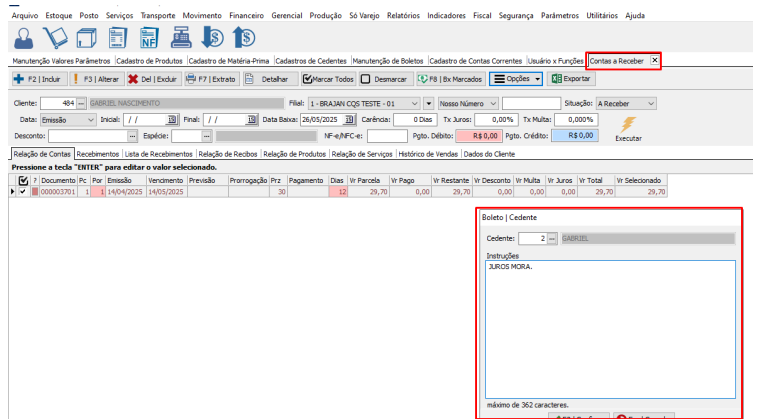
Arquivo Estoque Posto Serviços Transporte Movimento Financeiro Gerencial Produção Só Varejo Relatórios Indicadores Fiscal Segurança Parâmetros Utilitários Ajuda

Manutenção Valores Parâmetros | Cadastro de Produtos | Cadastro de Matéria-Prima | Cadastros de Cedentes | Manutenção de Boletos | Cadastro de Contas Correntes | Usuário x Funções | Contas a Receber

F2 | Incluir | F3 | Alterar | Del | Excluir | F7 | Extrato | Detalhar | Marcar Todos | Desmarcar | F8 | 8x Marcados | Opções | Exportar

Cliente: 484 GABRIEL NASCIMENTO
Filial: 1 - BRAJAN CQS TESTE - 01
Nosso Número
Situação: A Receber
Data: Emissão
Inicial: / /
Final: / /
Data Baixa: 26/05/2025
Carência: 0 Dias
Tx Juros: 0,00%
Tx Multa: 0,000%
Desconto:
Espécie:
NF-e/NFC-e:
Pgto. Débito: R$ 0,00
Pgto. Crédito: R$ 0,00
Executar

Relação de Contas | Recebimentos | Lista de Recebimentos | Relação de Recibos | Relação de Produtos | Relação de Serviços | Histórico de Vendas | Dados do Cliente

Pressione a tecla "ENTER" para editar o valor selecionado.

| ? | Documento | Pc | Por | Emissão | Vencimento | Previsão | Prorrogação | Prz | Pagamento | Dias | Vr Parcela | Vr Pago | Vr Restante | Vr Desconto | Vr Multa | Vr Juros | Vr Total | Vr Selecionado |
|---|---|---|---|---|---|---|---|---|---|---|---|---|---|---|---|---|---|---|
| ✓ | 000003701 | 1 | 1 | 14/04/2025 | 14/05/2025 | | | 30 | | 12 | 29,70 | 0,00 | 29,70 | 0,00 | 0,00 | 0,00 | 29,70 | 29,70 |

Boleto | Cedente
Cedente: 2 GABRIEL
Instruções
JUROS MORA.

máximo de 362 caracteres.